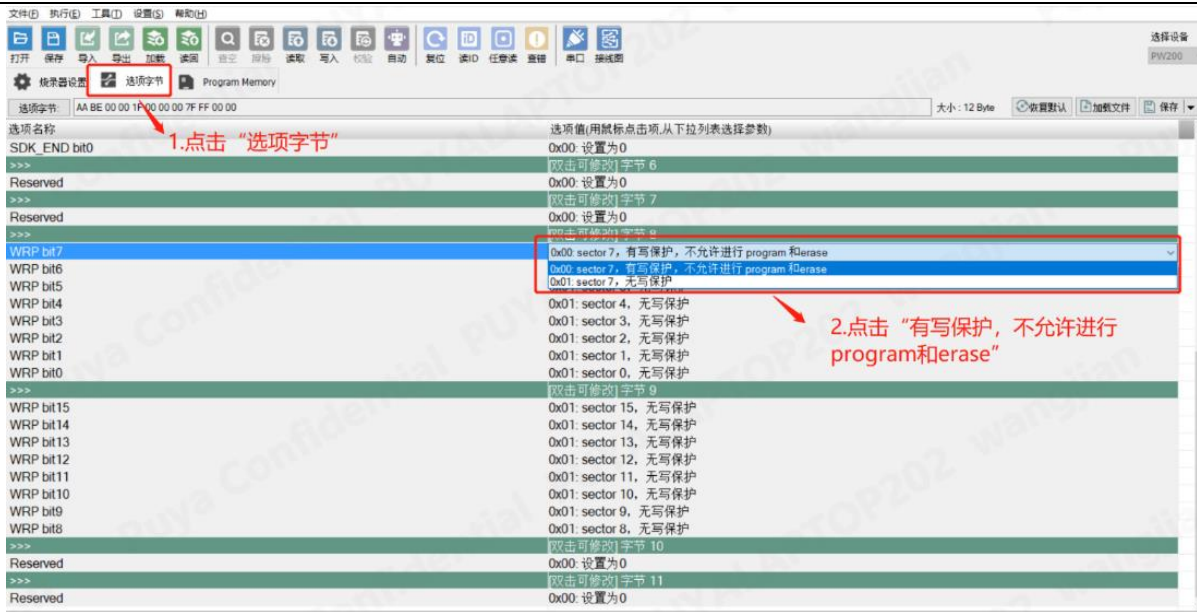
文件(F) 执行(E) 工具(T) 设置(S) 帮助(H)

打开 保存 导入 导出 加载 读回 查空 擦除 读取 写入 校验 自动 复位 读ID 任意读 查错 串口 接线图

选择设备
PW200

烧录器设置 选项字节 Program Memory

选项字节: AA BE 00 00 1F 00 00 00 7F FF 00 00 大小 : 12 Byte 恢复默认 加载文件 保存

1.点击“选项字节”

| 选项名称 | 选项值(用鼠标点击项,从下拉列表选择参数) |
|---|---|
| SDK_END bit0 | 0x00: 设置为0 |
| >>> | 双击可修改]字节 6 |
| Reserved | 0x00: 设置为0 |
| >>> | 双击可修改]字节 7 |
| Reserved | 0x00: 设置为0 |
| >>> | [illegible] |
| WRP bit7 | 0x00: sector 7，有写保护，不允许进行 program 和erase |
| WRP bit6 | 0x00: sector 7，有写保护，不允许进行 program 和erase |
| WRP bit5 | 0x01: sector 7，无写保护 |
| WRP bit4 | 0x01: sector 4，无写保护 |
| WRP bit3 | 0x01: sector 3，无写保护 |
| WRP bit2 | 0x01: sector 2，无写保护 |
| WRP bit1 | 0x01: sector 1，无写保护 |
| WRP bit0 | 0x01: sector 0，无写保护 |
| >>> | 双击可修改]字节 9 |
| WRP bit15 | 0x01: sector 15，无写保护 |
| WRP bit14 | 0x01: sector 14，无写保护 |
| WRP bit13 | 0x01: sector 13，无写保护 |
| WRP bit12 | 0x01: sector 12，无写保护 |
| WRP bit11 | 0x01: sector 11，无写保护 |
| WRP bit10 | 0x01: sector 10，无写保护 |
| WRP bit9 | 0x01: sector 9，无写保护 |
| WRP bit8 | 0x01: sector 8，无写保护 |
| >>> | 双击可修改]字节 10 |
| Reserved | 0x00: 设置为0 |
| >>> | 双击可修改]字节 11 |
| Reserved | 0x00: 设置为0 |

2.点击“有写保护，不允许进行program和erase”